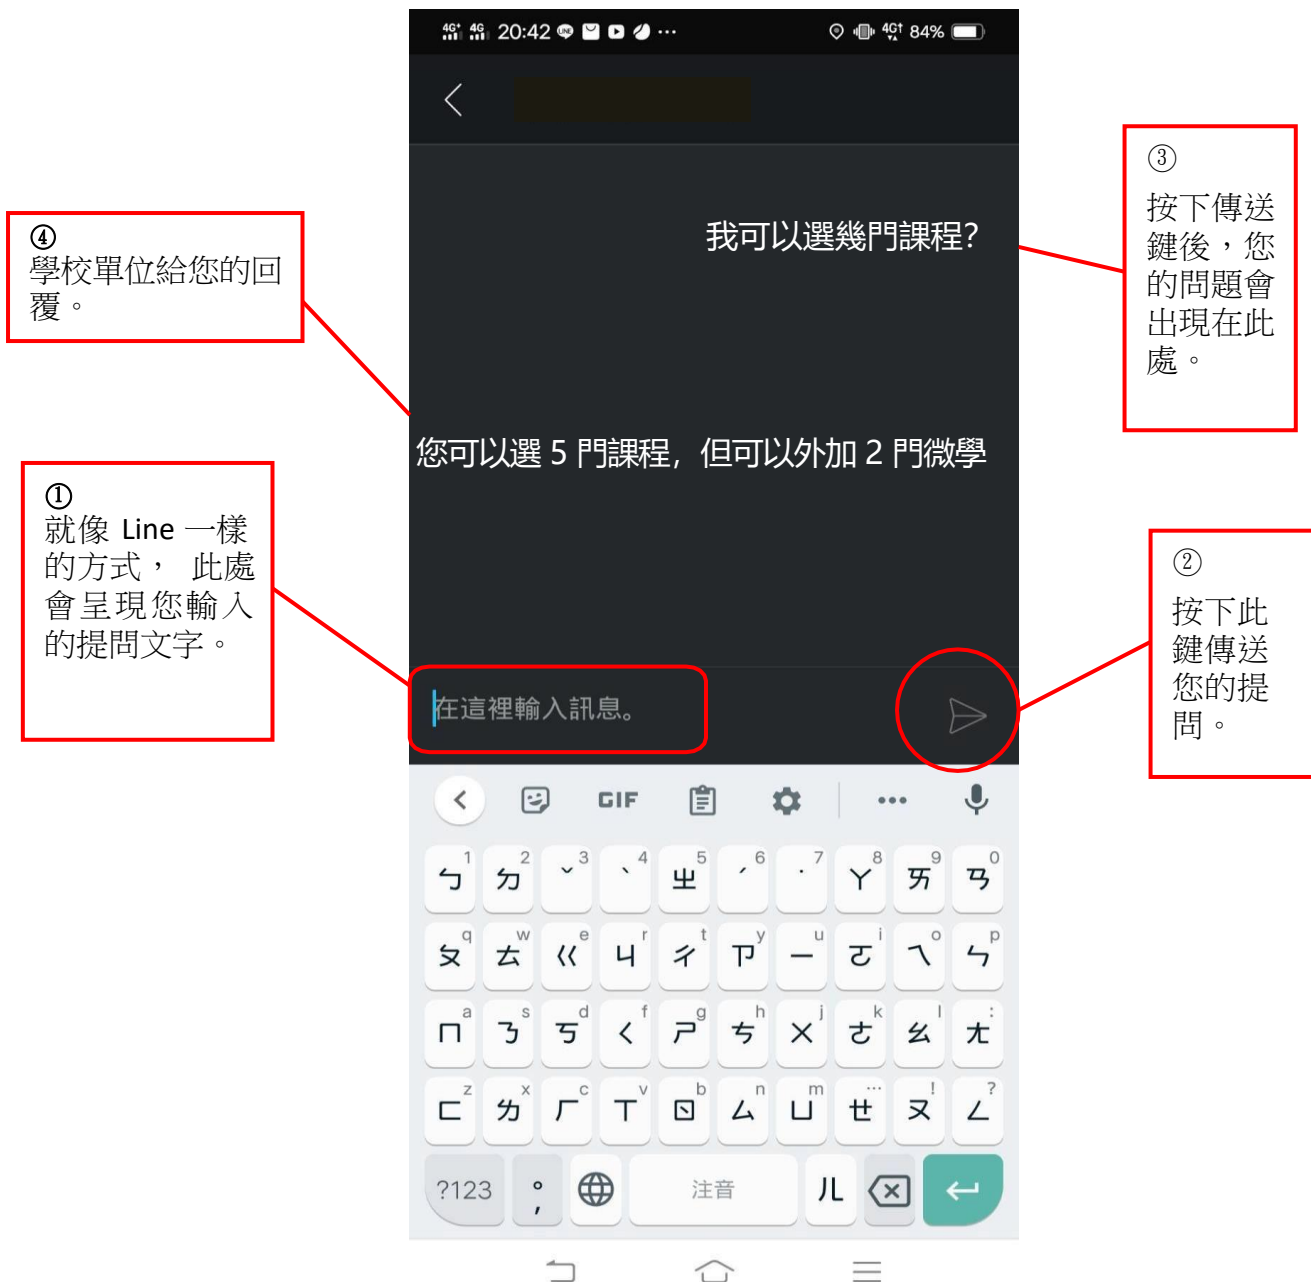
④
學校單位給您的回覆。

4G 4G 20:42 ··· 4G 84%

我可以選幾門課程?

③
按下傳送鍵後，您的問題會出現在此處。

您可以選 5 門課程，但可以外加 2 門微學

①
就像 Line 一樣的方式， 此處會呈現您輸入的提問文字。

在這裡輸入訊息。

②
按下此鍵傳送您的提問。

GIF

ㄅ 1 ㄉ 2 ˇ 3 ˋ 4 ㄓ 5 ˊ 6 ˙ 7 ㄚ 8 ㄞ 9 ㄢ 0
ㄆ q ㄊ w ㄍ e ㄐ r ㄔ t ㄗ y ㄧ u ㄛ i ㄟ o ㄣ p
ㄇ a ㄋ s ㄎ d ㄑ f ㄕ g ㄘ h ㄨ j ㄜ k ㄠ l ㄤ :
ㄈ z ㄌ x ㄏ c ㄒ v ㄖ b ㄙ n ㄩ m ㄝ … ㄡ ! ㄥ ?
?123 。， 注音 ㄦ